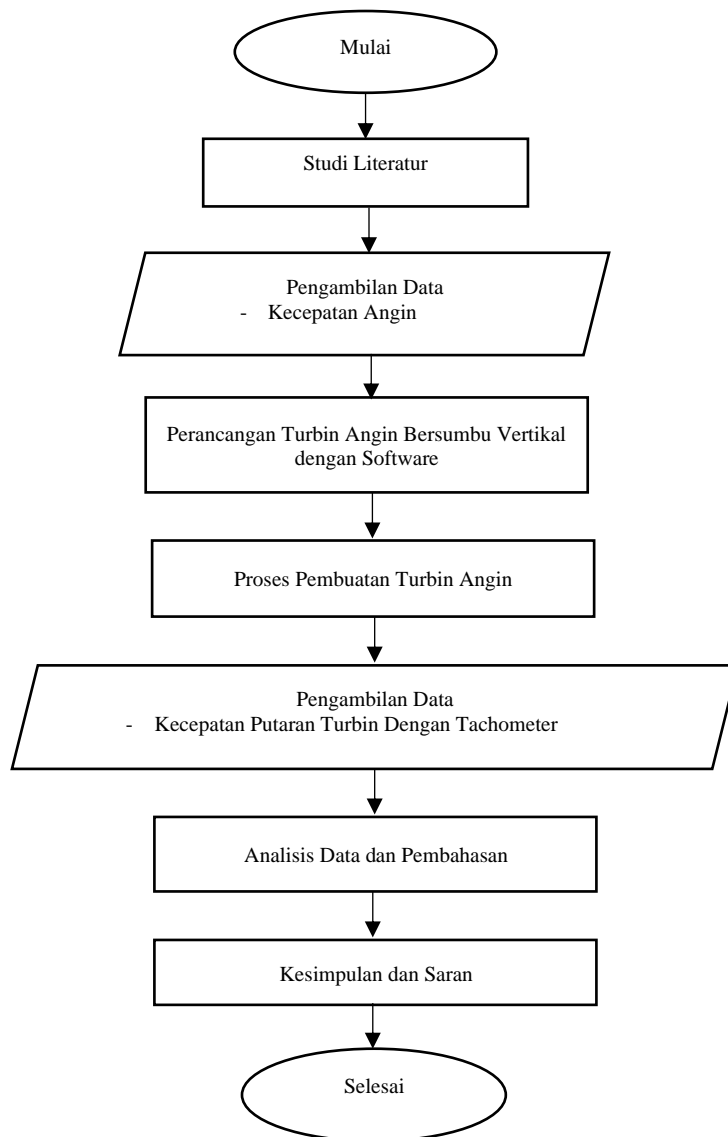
Mulai

Studi Literatur

Pengambilan Data
- Kecepatan Angin

Perancangan Turbin Angin Bersumbu Vertikal dengan Software

Proses Pembuatan Turbin Angin

Pengambilan Data
- Kecepatan Putaran Turbin Dengan Tachometer

Analisis Data dan Pembahasan

Kesimpulan dan Saran

Selesai